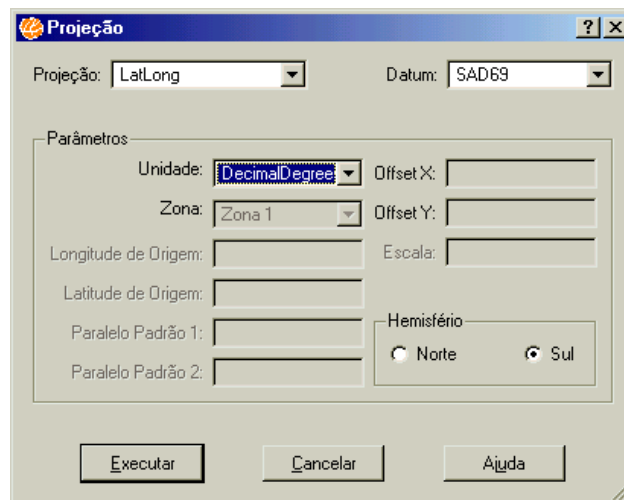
Projeção

?

X

Projeção: LatLong

Datum: SAD69

Parâmetros

Unidade: DecimalDegree

Offset X:

Zona: Zona 1

Offset Y:

Longitude de Origem:

Escala:

Latitude de Origem:

Paralelo Padrão 1:

Hemisfério

Norte

Sul

Paralelo Padrão 2:

Executar

Cancelar

Ajuda